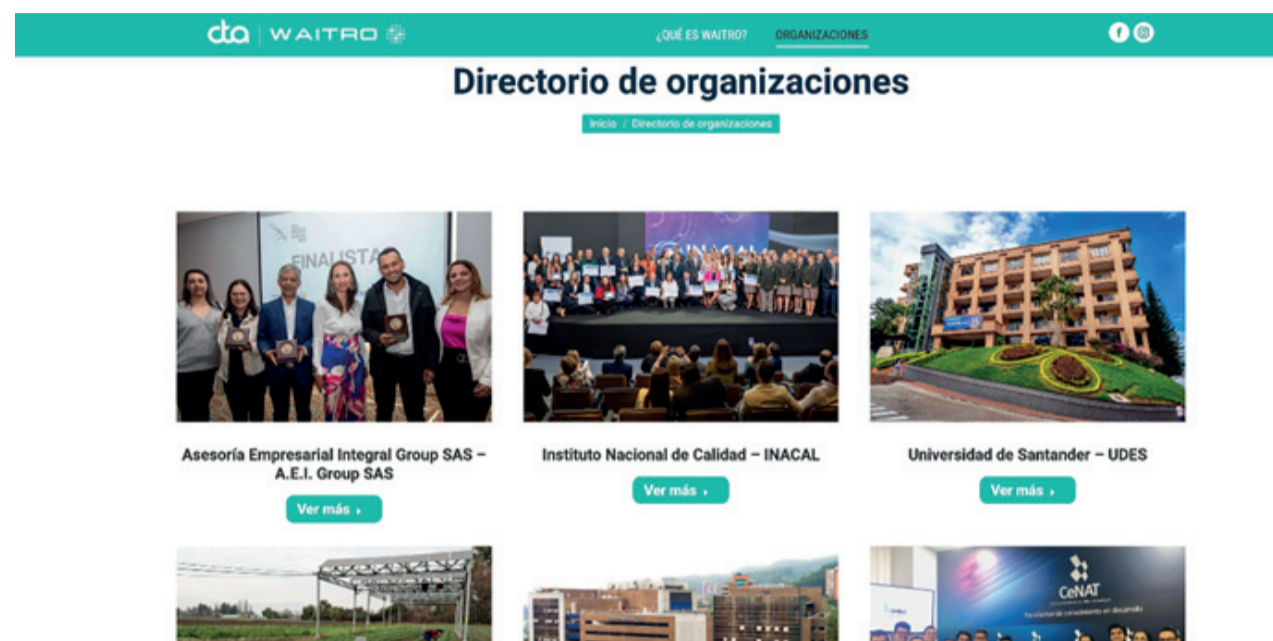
cta | WAITRO

¿QUÉ ES WAITRO? ORGANIZACIONES

Directorio de organizaciones

Inicio / Directorio de organizaciones

FINALISTA

Asesoría Empresarial Integral Group SAS – A.E.I. Group SAS

Ver más ›

INACAL

Instituto Nacional de Calidad – INACAL

Ver más ›

Universidad de Santander – UDES

Ver más ›

CeNAT

Transformando conocimiento en desarrollo